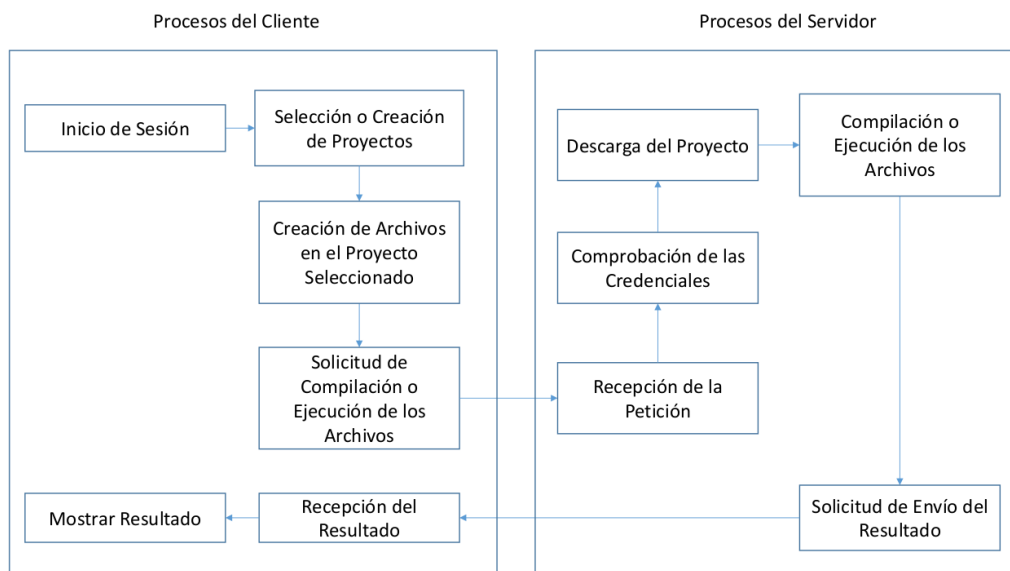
Procesos del Cliente

Procesos del Servidor

Inicio de Sesión

Selección o Creación de Proyectos

Creación de Archivos en el Proyecto Seleccionado

Solicitud de Compilación o Ejecución de los Archivos

Mostrar Resultado

Recepción del Resultado

Descarga del Proyecto

Compilación o Ejecución de los Archivos

Comprobación de las Credenciales

Recepción de la Petición

Solicitud de Envío del Resultado